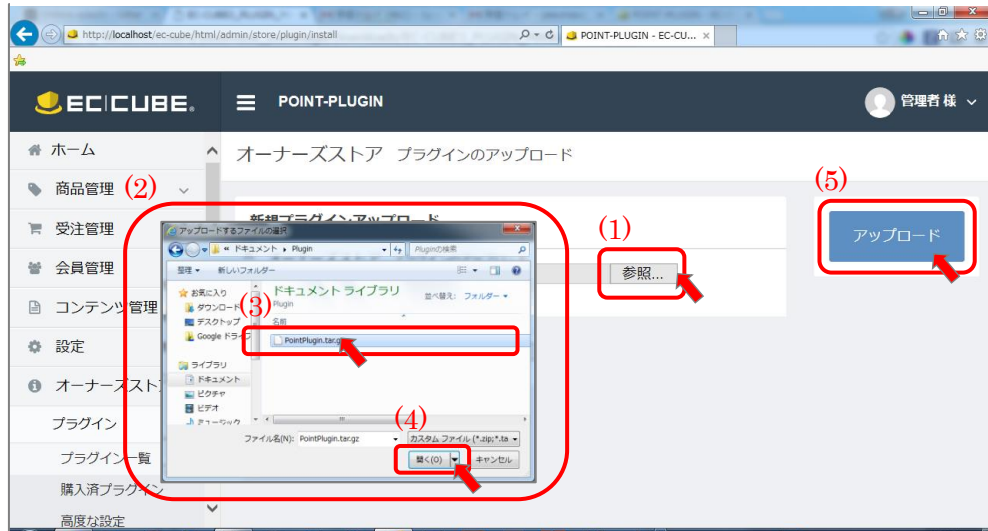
http://localhost/ec-cube/html/admin/store/plugin/install
POINT-PLUGIN - EC-CU...

EC CUBE.
POINT-PLUGIN
管理者 様

ホーム
商品管理 (2)
受注管理
会員管理
コンテンツ管理
設定
オーナーズスト
プラグイン
プラグイン一覧
購入済プラグイン
高度な設定

オーナーズストア プラグインのアップロード

新規プラグインアップロード
(1)
参照...
(5)
アップロード

アップロードするファイルの選択
« ドキュメント ▸ Plugin
Pluginの検索
整理 ▾ 新しいフォルダー
お気に入り
ダウンロード
デスクトップ
Google ドライブ
ライブラリ
ドキュメント
ピクチャ
ビデオ
ミュージック
ドキュメント ライブラリ
Plugin
並べ替え: フォルダー ▾
(3)
名前
PointPlugin.tar.gz
(4)
ファイル名(N): PointPlugin.tar.gz
カスタム ファイル (*.zip;*.ta
開く(O)
キャンセル